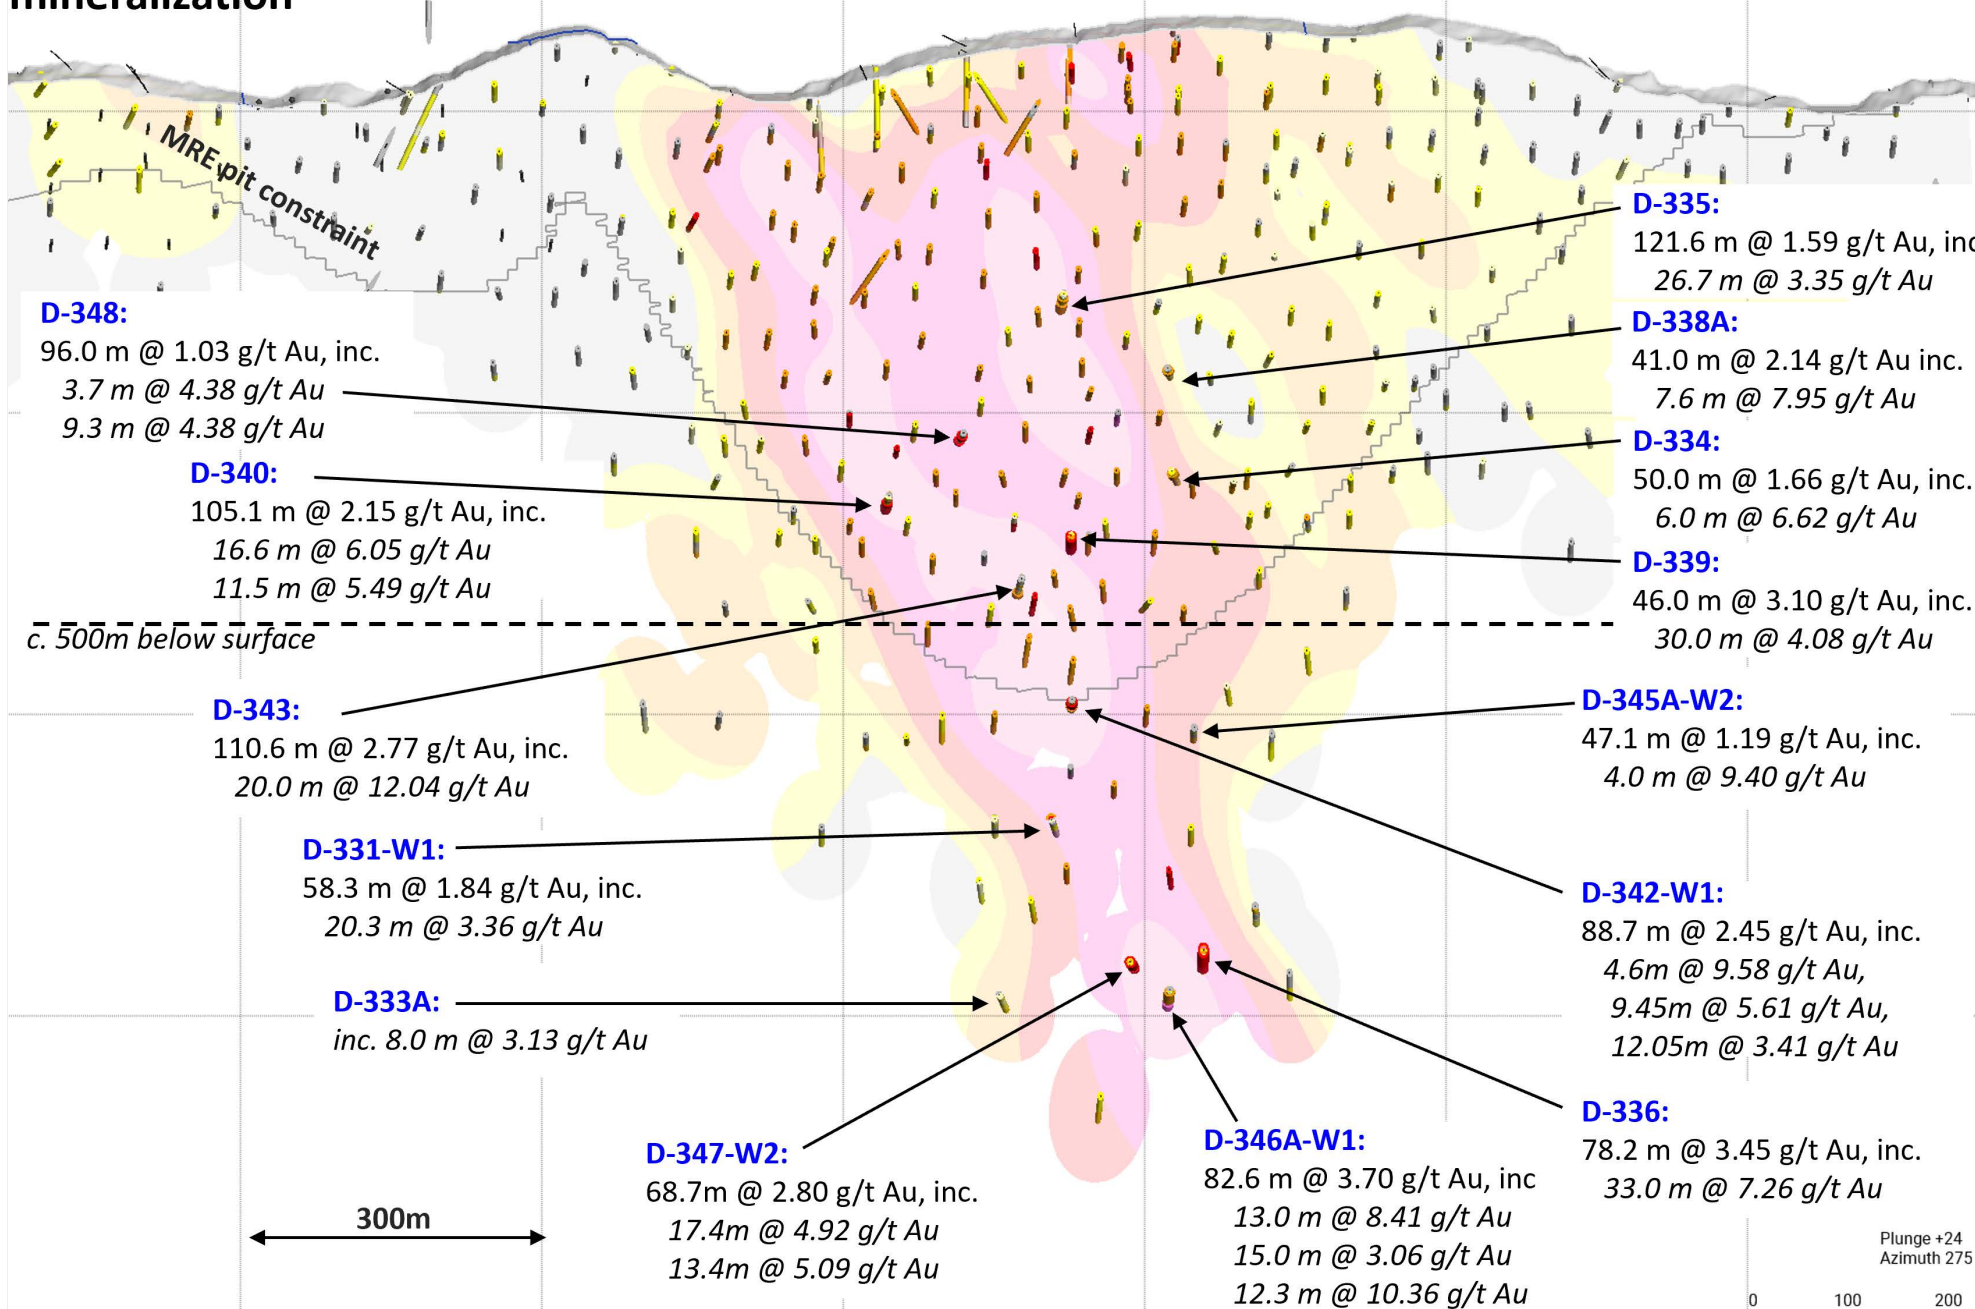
mineralization

MRE pit constraint

D-348:
96.0 m @ 1.03 g/t Au, inc.
3.7 m @ 4.38 g/t Au
9.3 m @ 4.38 g/t Au

D-340:
105.1 m @ 2.15 g/t Au, inc.
16.6 m @ 6.05 g/t Au
11.5 m @ 5.49 g/t Au

c. 500m below surface

D-343:
110.6 m @ 2.77 g/t Au, inc.
20.0 m @ 12.04 g/t Au

D-331-W1:
58.3 m @ 1.84 g/t Au, inc.
20.3 m @ 3.36 g/t Au

D-333A:
inc. 8.0 m @ 3.13 g/t Au

300m

D-347-W2:
68.7m @ 2.80 g/t Au, inc.
17.4m @ 4.92 g/t Au
13.4m @ 5.09 g/t Au

D-346A-W1:
82.6 m @ 3.70 g/t Au, inc
13.0 m @ 8.41 g/t Au
15.0 m @ 3.06 g/t Au
12.3 m @ 10.36 g/t Au

D-335:
121.6 m @ 1.59 g/t Au, in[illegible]
26.7 m @ 3.35 g/t Au

D-338A:
41.0 m @ 2.14 g/t Au inc.
7.6 m @ 7.95 g/t Au

D-334:
50.0 m @ 1.66 g/t Au, inc.
6.0 m @ 6.62 g/t Au

D-339:
46.0 m @ 3.10 g/t Au, inc.
30.0 m @ 4.08 g/t Au

D-345A-W2:
47.1 m @ 1.19 g/t Au, inc.
4.0 m @ 9.40 g/t Au

D-342-W1:
88.7 m @ 2.45 g/t Au, inc.
4.6m @ 9.58 g/t Au,
9.45m @ 5.61 g/t Au,
12.05m @ 3.41 g/t Au

D-336:
78.2 m @ 3.45 g/t Au, inc.
33.0 m @ 7.26 g/t Au

Plunge +24
Azimuth 275

0 100 200